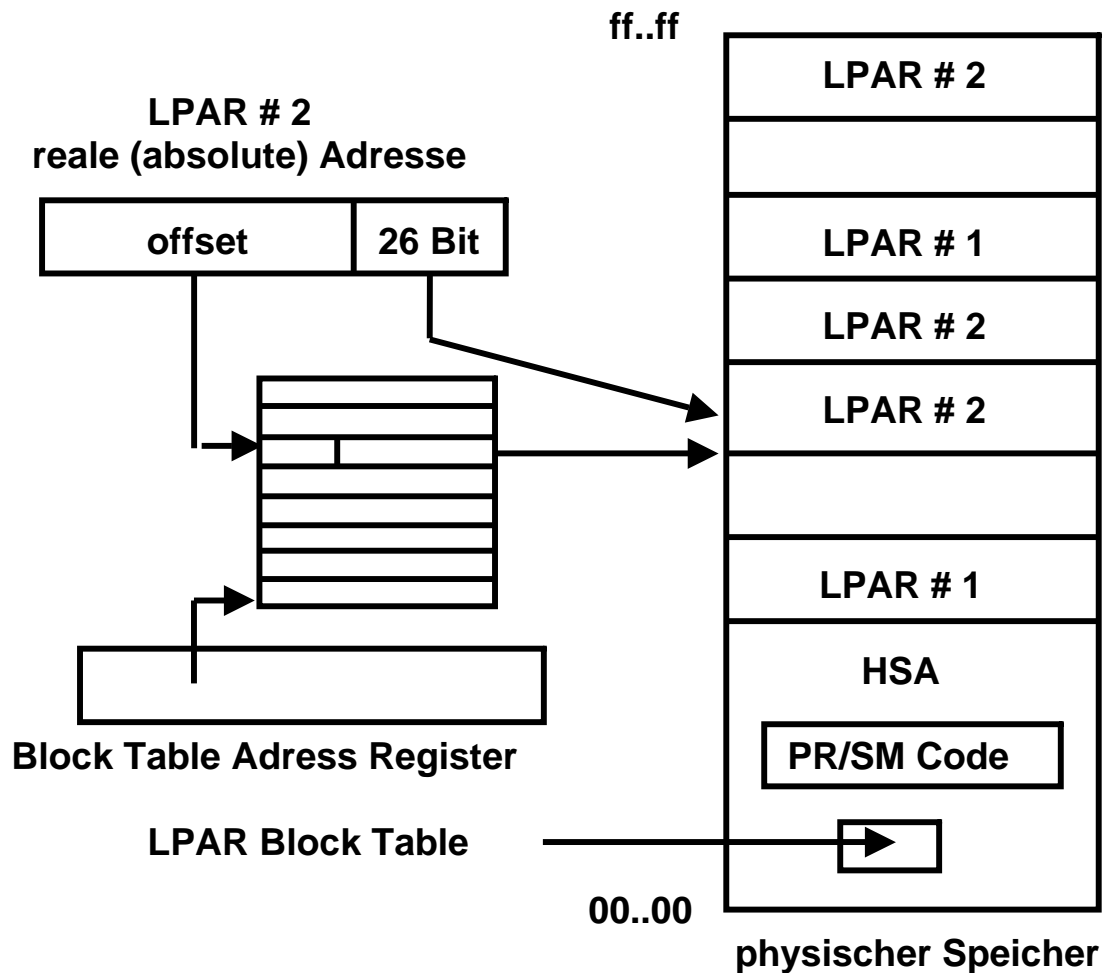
ff..ff

LPAR # 2
reale (absolute) Adresse

offset

26 Bit

LPAR # 2

LPAR # 1

LPAR # 2

LPAR # 2

LPAR # 1

HSA

PR/SM Code

Block Table Adress Register

LPAR Block Table

00..00

physischer Speicher